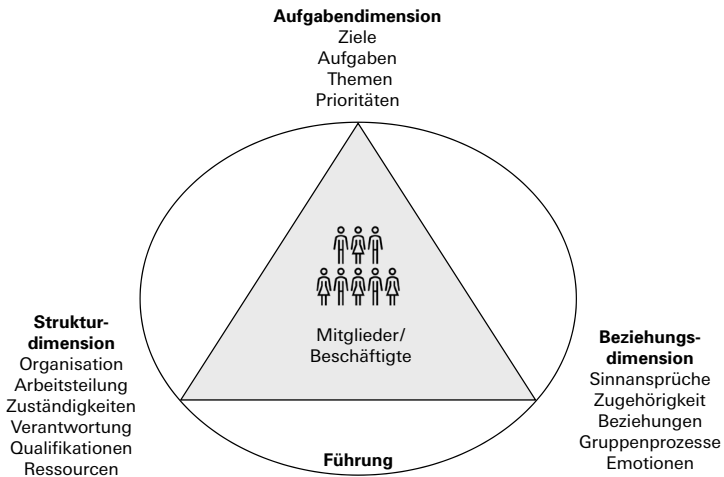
**Aufgabendimension**
Ziele
Aufgaben
Themen
Prioritäten

Mitglieder/
Beschäftigte

**Struktur-
dimension**
Organisation
Arbeitsteilung
Zuständigkeiten
Verantwortung
Qualifikationen
Ressourcen

**Führung**

**Beziehungs-
dimension**
Sinnansprüche
Zugehörigkeit
Beziehungen
Gruppenprozesse
Emotionen